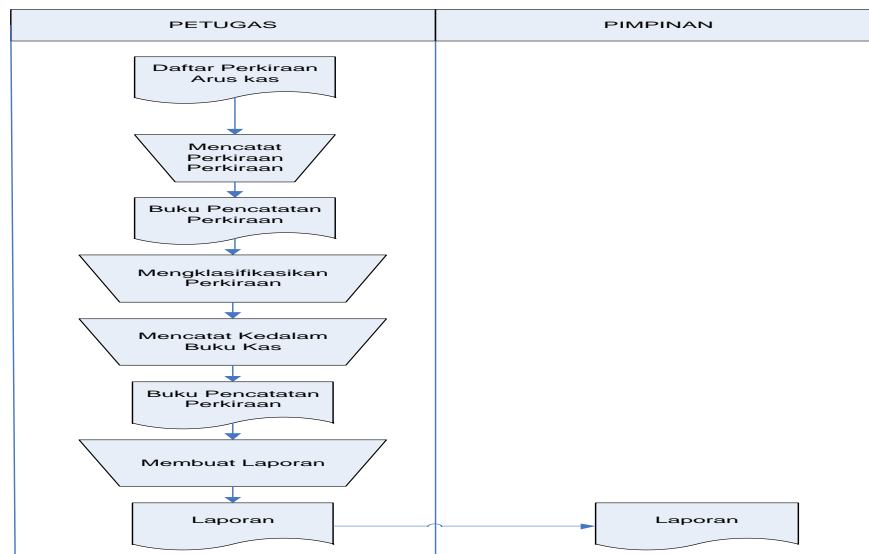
PETUGAS

PIMPINAN

Daftar Perkiraan Arus kas

Mencatat Perkiraan Perkiraan

Buku Pencatatan Perkiraan

Mengklasifikasikan Perkiraan

Mencatat Kedalam Buku Kas

Buku Pencatatan Perkiraan

Membuat Laporan

Laporan

Laporan